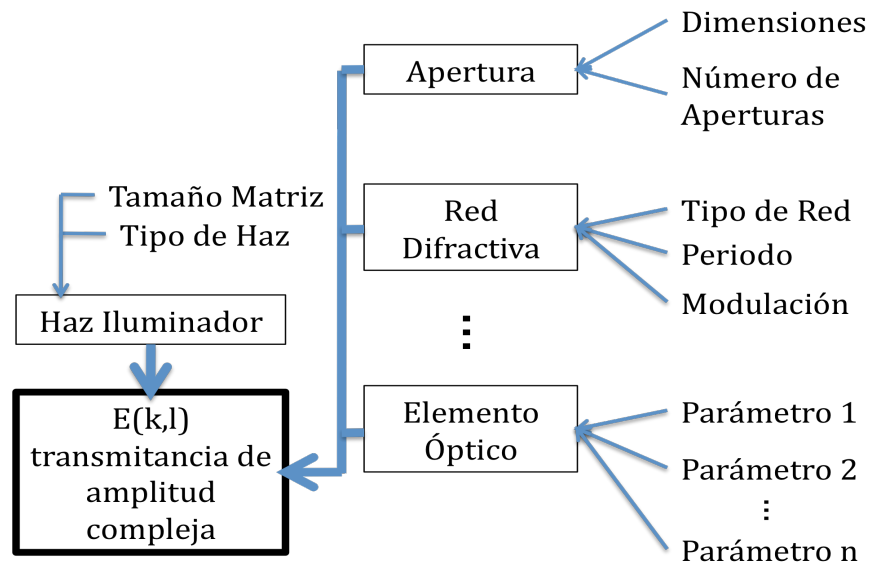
Tamaño Matriz
Tipo de Haz

Haz Iluminador

E(k,l) transmitancia de amplitud compleja

Apertura
Dimensiones
Número de Aperturas

Red Difractiva
Tipo de Red
Periodo
Modulación

⋮

Elemento Óptico
Parámetro 1
Parámetro 2
⋮
Parámetro n